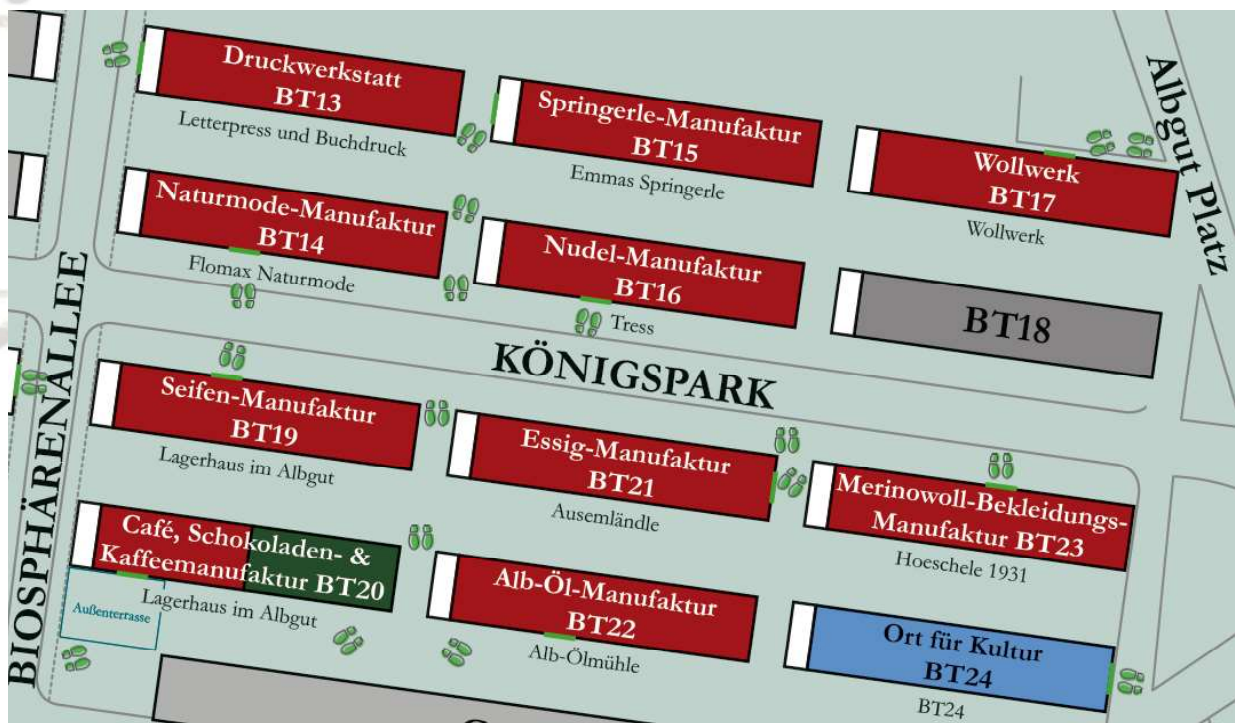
Druckwerkstatt
BT13
Letterpress und Buchdruck

Springerle-Manufaktur
BT15
Emmas Springerle

Wollwerk
BT17
Wollwerk

Albgut Platz

Naturmode-Manufaktur
BT14
Flomax Naturmode

Nudel-Manufaktur
BT16
Tress

BT18

BIOSPHÄRENALLEE

KÖNIGSPARK

Seifen-Manufaktur
BT19
Lagerhaus im Albgut

Essig-Manufaktur
BT21
Ausemländle

Merinowoll-Bekleidungs-Manufaktur BT23
Hoeschele 1931

Café, Schokoladen- & Kaffeemanufaktur BT20
Lagerhaus im Albgut

Außenterrasse

Alb-Öl-Manufaktur
BT22
Alb-Ölmühle

Ort für Kultur
BT24
BT24